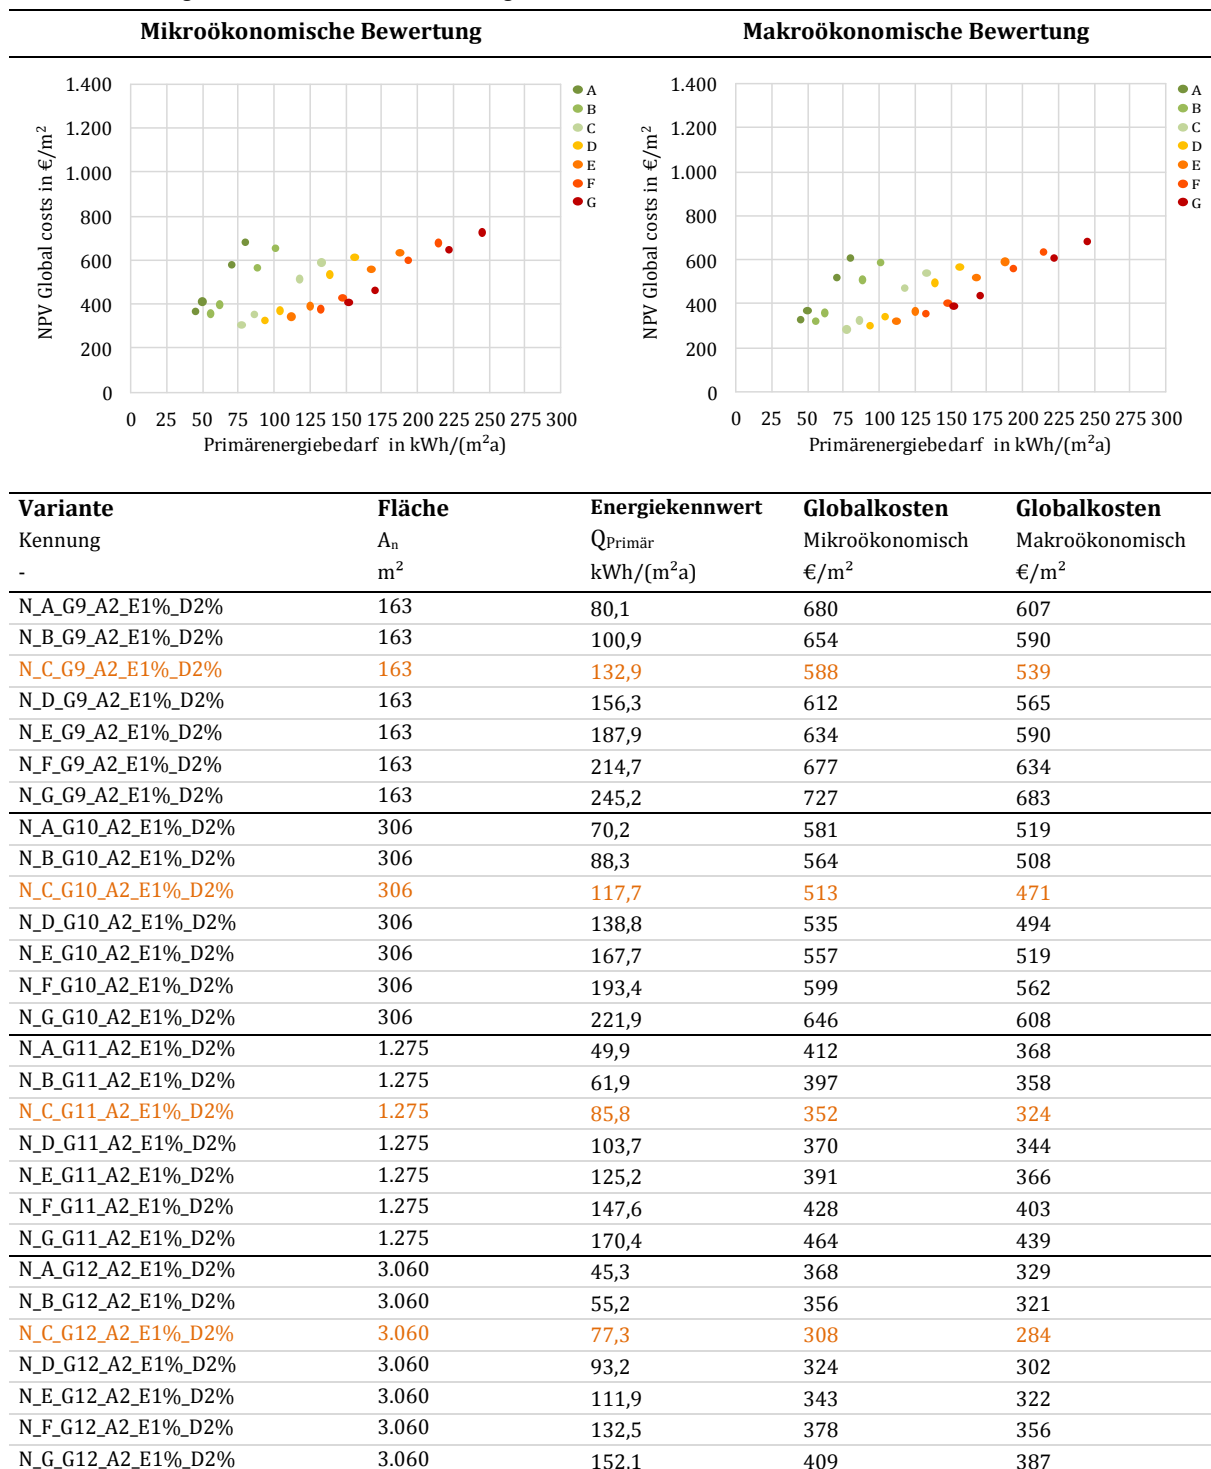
| Mikroökonomische Bewertung | Makroökonomische Bewertung |
|---|---|

1.400
1.200
1.000
800
600
400
200
0
NPV Global costs in €/m²
0 25 50 75 100 125 150 175 200 225 250 275 300
Primärenergiebedarf in kWh/(m²a)
A
B
C
D
E
F
G

1.400
1.200
1.000
800
600
400
200
0
NPV Global costs in €/m²
0 25 50 75 100 125 150 175 200 225 250 275 300
Primärenergiebedarf in kWh/(m²a)
A
B
C
D
E
F
G

| Variante Kennung - | Fläche $A_n$ m² | Energiekennwert $Q_{Primär}$ kWh/(m²a) | Globalkosten Mikroökonomisch €/m² | Globalkosten Makroökonomisch €/m² |
|---|---|---|---|---|
| N_A_G9_A2_E1%_D2% | 163 | 80,1 | 680 | 607 |
| N_B_G9_A2_E1%_D2% | 163 | 100,9 | 654 | 590 |
| N_C_G9_A2_E1%_D2% | 163 | 132,9 | 588 | 539 |
| N_D_G9_A2_E1%_D2% | 163 | 156,3 | 612 | 565 |
| N_E_G9_A2_E1%_D2% | 163 | 187,9 | 634 | 590 |
| N_F_G9_A2_E1%_D2% | 163 | 214,7 | 677 | 634 |
| N_G_G9_A2_E1%_D2% | 163 | 245,2 | 727 | 683 |
| N_A_G10_A2_E1%_D2% | 306 | 70,2 | 581 | 519 |
| N_B_G10_A2_E1%_D2% | 306 | 88,3 | 564 | 508 |
| N_C_G10_A2_E1%_D2% | 306 | 117,7 | 513 | 471 |
| N_D_G10_A2_E1%_D2% | 306 | 138,8 | 535 | 494 |
| N_E_G10_A2_E1%_D2% | 306 | 167,7 | 557 | 519 |
| N_F_G10_A2_E1%_D2% | 306 | 193,4 | 599 | 562 |
| N_G_G10_A2_E1%_D2% | 306 | 221,9 | 646 | 608 |
| N_A_G11_A2_E1%_D2% | 1.275 | 49,9 | 412 | 368 |
| N_B_G11_A2_E1%_D2% | 1.275 | 61,9 | 397 | 358 |
| N_C_G11_A2_E1%_D2% | 1.275 | 85,8 | 352 | 324 |
| N_D_G11_A2_E1%_D2% | 1.275 | 103,7 | 370 | 344 |
| N_E_G11_A2_E1%_D2% | 1.275 | 125,2 | 391 | 366 |
| N_F_G11_A2_E1%_D2% | 1.275 | 147,6 | 428 | 403 |
| N_G_G11_A2_E1%_D2% | 1.275 | 170,4 | 464 | 439 |
| N_A_G12_A2_E1%_D2% | 3.060 | 45,3 | 368 | 329 |
| N_B_G12_A2_E1%_D2% | 3.060 | 55,2 | 356 | 321 |
| N_C_G12_A2_E1%_D2% | 3.060 | 77,3 | 308 | 284 |
| N_D_G12_A2_E1%_D2% | 3.060 | 93,2 | 324 | 302 |
| N_E_G12_A2_E1%_D2% | 3.060 | 111,9 | 343 | 322 |
| N_F_G12_A2_E1%_D2% | 3.060 | 132,5 | 378 | 356 |
| N_G_G12_A2_E1%_D2% | 3.060 | 152,1 | 409 | 387 |